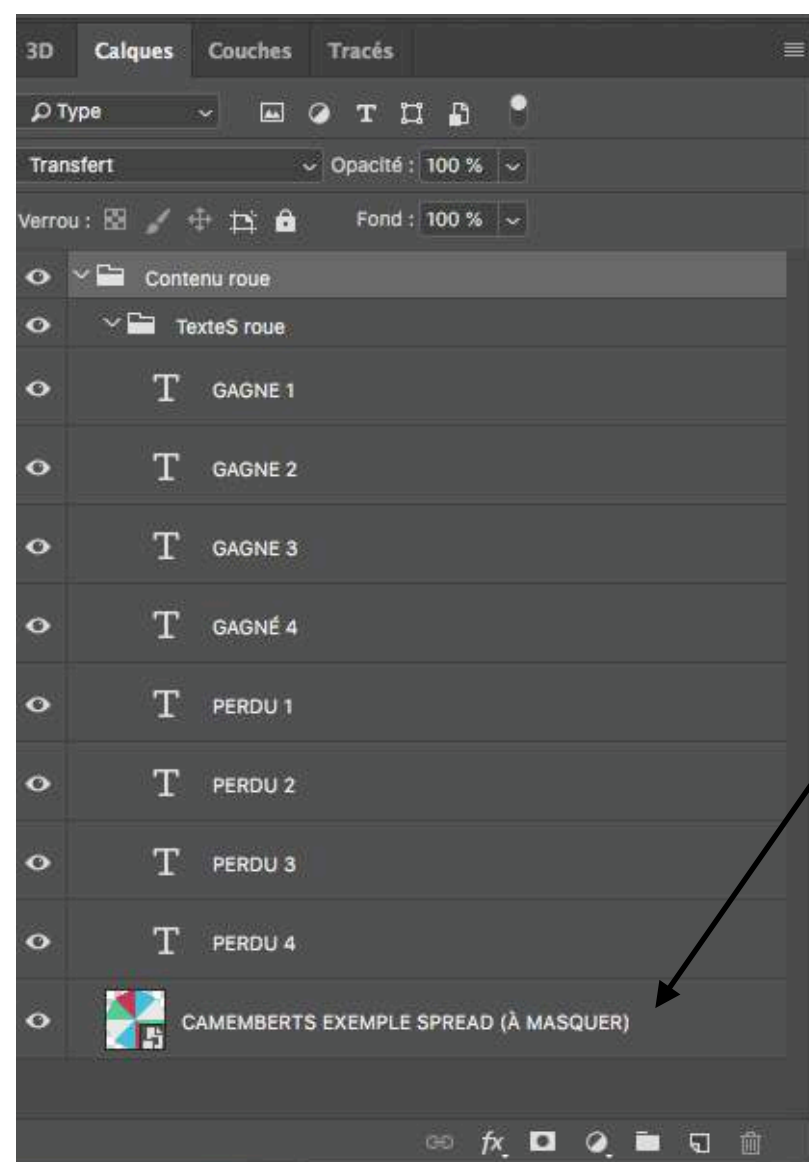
3D Calques Couches Tracés

Type

Transfert

Opacité : 100 %

Verrou :

Fond : 100 %

Contenu roue

TexteS roue

GAGNE 1

GAGNE 2

GAGNE 3

GAGNÉ 4

PERDU 1

PERDU 2

PERDU 3

PERDU 4

CAMEMBERTS EXEMPLE SPREAD (À MASQUER)

fx